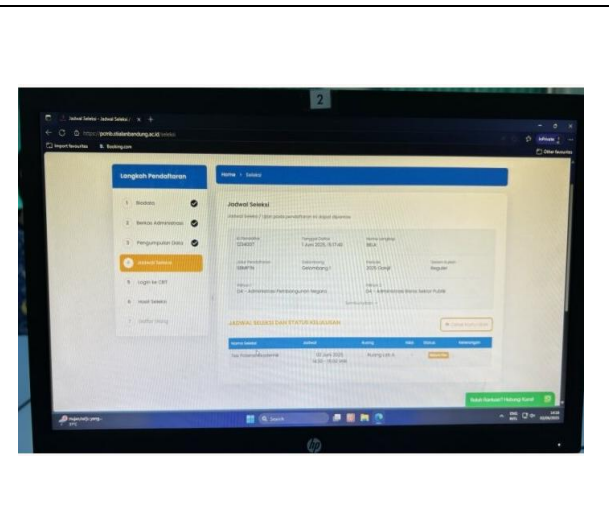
2

Jadwal Seleksi - Jadwal Seleksi | ×  +

https://pcmb.stialanbandung.ac.id/seleksi

Import favourites  Booking.com

InPrivate

Other favourites

Langkah Pendaftaran

1 Biodata

2 Berkas Administrasi

3 Pengumpulan Data

4 Jadwal Seleksi

5 Login ke CBT

6 Hasil Seleksi

7 Daftar Ulang

Home > Seleksi

Jadwal Seleksi

Jadwal Seleksi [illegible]

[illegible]

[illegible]

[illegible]

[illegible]

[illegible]

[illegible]

Semarang

2025 Ganjil

Reguler

DA - Administrasi Pembangunan Negara

D4 - Administrasi Bisnis Sektor Publik

JADWAL SELEKSI DAN STATUS KELULUSAN

| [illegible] | Jadwal | Ruang | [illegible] | Status | Keterangan |
|---|---|---|---|---|---|
| Tes Potensi Akademik | 02 Juni 2025 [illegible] | Ruang Lab A | - | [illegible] | |

Butuh Bantuan? Hubungi Kami!

Search

hp